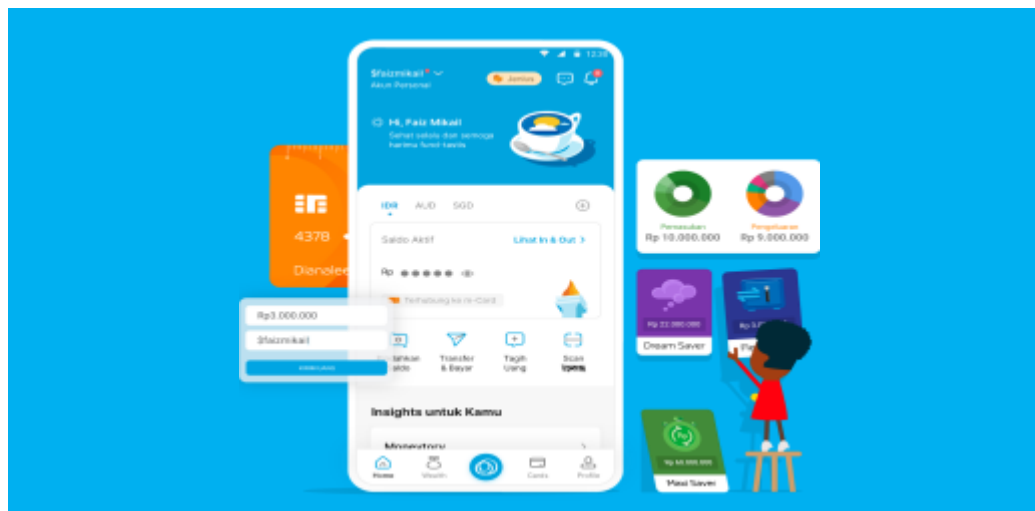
12:30

$faizmikail

Akun Personal

Jenius

Hi, Faiz Mikail

Sehat selalu dan semoga harimu penuh kasih

4378

Dianalee

IDR AUD SGD

Saldo Aktif

Lihat In & Out >

Rp ●●●●●

Terhubung ke m-Card

Rp3.000.000

$faizmikail

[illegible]

Tambahkan Saldo

Transfer & Bayar

Tagih Uang

Scan QRIS

Insights untuk Kamu

Moneytory

Home

Wealth

Cards

Profile

Pemasukan

Rp 10.000.000

Pengeluaran

Rp 9.000.000

Rp 22.000.000

Dream Saver

Rp 5.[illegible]

Pe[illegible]

Rp 60.000.000

Maxi Saver